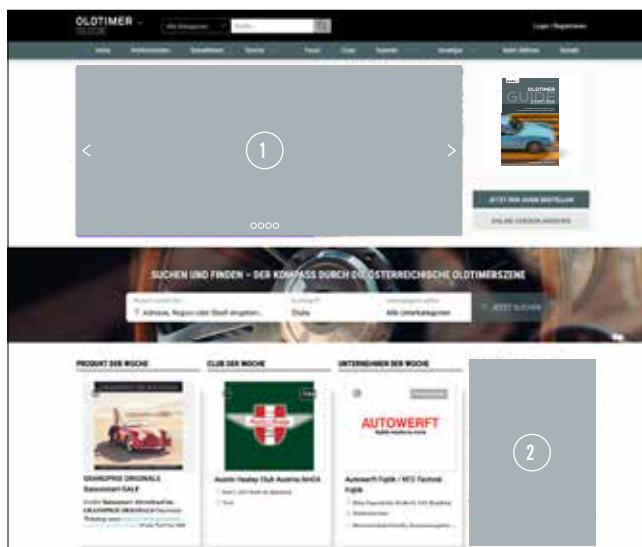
OLDTIMER GUIDE

Alle Kategorien

Suche...

Login | Registrieren

Home

Werkstattplatz

Schraibbaren

Termine

Touren

Clubs

Experten

Verkäufer

Guide Ohlmayr

Kontakt

1

OLDTIMER GUIDE

JETZT PRINT-GUIDE BESTELLEN

ONLINE-VERSION ANSEHEN

SUCHEN UND FINDEN – DER KOMPASS DURCH DIE ÖSTERREICHISCHE OLDTIMERSZENE

Adresse, Region oder Stadt eingeben...

Clubs

Alle Unterkategorien

JETZT SUCHEN

PRODUKT DER WOCHE

CLUB DER WOCHE

UNTERNEHMEN DER WOCHE

GRANDPRIX ORIGINALS Sommer SALE

Austin Healey Club Austria AHCA

AUTOWERFT

Autowerft Fajdik / KFZ-Technik Fajdik

2